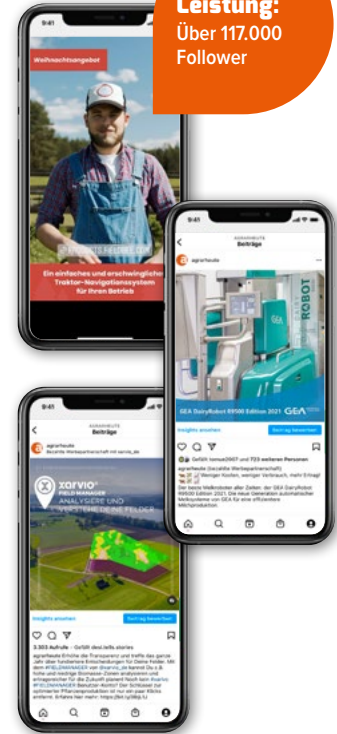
Leistung:
Über 117.000
Follower

9:41

Weihnachtsangebot

Ein einfaches und erschwingliches Traktor-Navigationssystem für Ihren Betrieb

9:41

AGRARHEUTE
Beiträge

agrarheute

ROBOT

GEA DairyRobot R9500 Edition 2021 GEA

Insights ansehen

Beitrag bewerben

Gefällt tomue0907 und 733 weiteren Personen

agrarheute (bezahlte Werbepartnerschaft)

Der beste Melkroboter aller Zeiten: der GEA DairyRobot R9500 Edition 2021. Die neue Generation automatischer Melksysteme von GEA für eine effizientere Milchproduktion

9:41

AGRARHEUTE
Beiträge

agrarheute
Bezahlte Werbepartnerschaft mit xarvio_de

xarvio
FIELD MANAGER
ANALYSIERE UND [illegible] DEINE FELDER

Insights ansehen

Beitrag bewerben

3.303 Aufrufe · Gefällt desi.tells.stories

agrarheute Erhöhe die Transparenz und treffe das ganze Jahr über fundiertere Entscheidungen für Deine Felder. Mit dem #FIELDMANAGER von @xarvio_de kannst Du z.B. frühe und riesige Biomasse-Zonen analysieren und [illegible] für die Zukunft planen! Noch kein #xarvio #FIELDMANAGER Benutzer-Konto? Der Schlüssel zur optimierten Pflanzenproduktion ist nur ein paar Klicks entfernt. Erfahre hier mehr: https://bit.ly/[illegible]